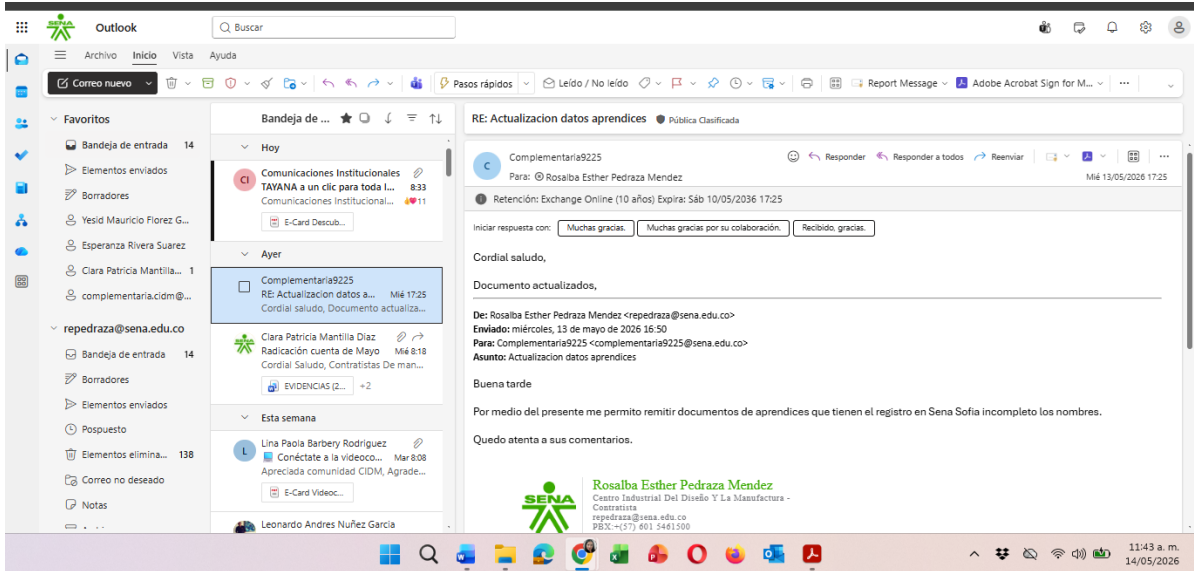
SENA Outlook Buscar

Archivo Inicio Vista Ayuda

Correo nuevo Pasos rápidos Leído / No leído Report Message Adobe Acrobat Sign for M...

Favoritos
Bandeja de entrada 14
Elementos enviados
Borradores
Yesid Mauricio Florez G...
Esperanza Rivera Suarez
Clara Patricia Mantilla... 1
complementaria.cidm@...

repedraza@sena.edu.co
Bandeja de entrada 14
Borradores
Elementos enviados
Pospuesto
Elementos elimina... 138
Correo no deseado
Notas

Bandeja de ...

Hoy
CI Comunicaciones Institucionales
TAYANA a un clic para toda l... 8:33
Comunicaciones Institucional... 11
E-Card Descub...

Ayer
Complementaria9225
RE: Actualizacion datos a... Mié 17:25
Cordial saludo, Documento actualiza...

Clara Patricia Mantilla Diaz
Radicación cuenta de Mayo Mié 8:18
Cordial Saludo, Contratistas De man...
EVIDENCIAS (2... +2

Esta semana
L Lina Paola Barbery Rodriguez
Conéctate a la videoco... Mar 8:08
Apreciada comunidad CIDM, Agrade...
E-Card Videoc...

Leonardo Andres Nuñez Garcia

RE: Actualizacion datos aprendices Pública Clasificada

C Complementaria9225
Para: Rosalba Esther Pedraza Mendez
Responder Responder a todos Reenviar
Mié 13/05/2026 17:25

Retención: Exchange Online (10 años) Expira: Sáb 10/05/2036 17:25

Iniciar respuesta con: Muchas gracias. Muchas gracias por su colaboración. Recibido, gracias.

Cordial saludo,

Documento actualizados,

De: Rosalba Esther Pedraza Mendez <repedraza@sena.edu.co>
Enviado: miércoles, 13 de mayo de 2026 16:50
Para: Complementaria9225 <complementaria9225@sena.edu.co>
Asunto: Actualizacion datos aprendices

Buena tarde

Por medio del presente me permito remitir documentos de aprendices que tienen el registro en Sena Sofia incompleto los nombres.

Quedo atenta a sus comentarios.

SENA
Rosalba Esther Pedraza Mendez
Centro Industrial Del Diseño Y La Manufactura - Contratista
repedraza@sena.edu.co
PBX:+(57) 601 5461500

11:43 a. m.
14/05/2026